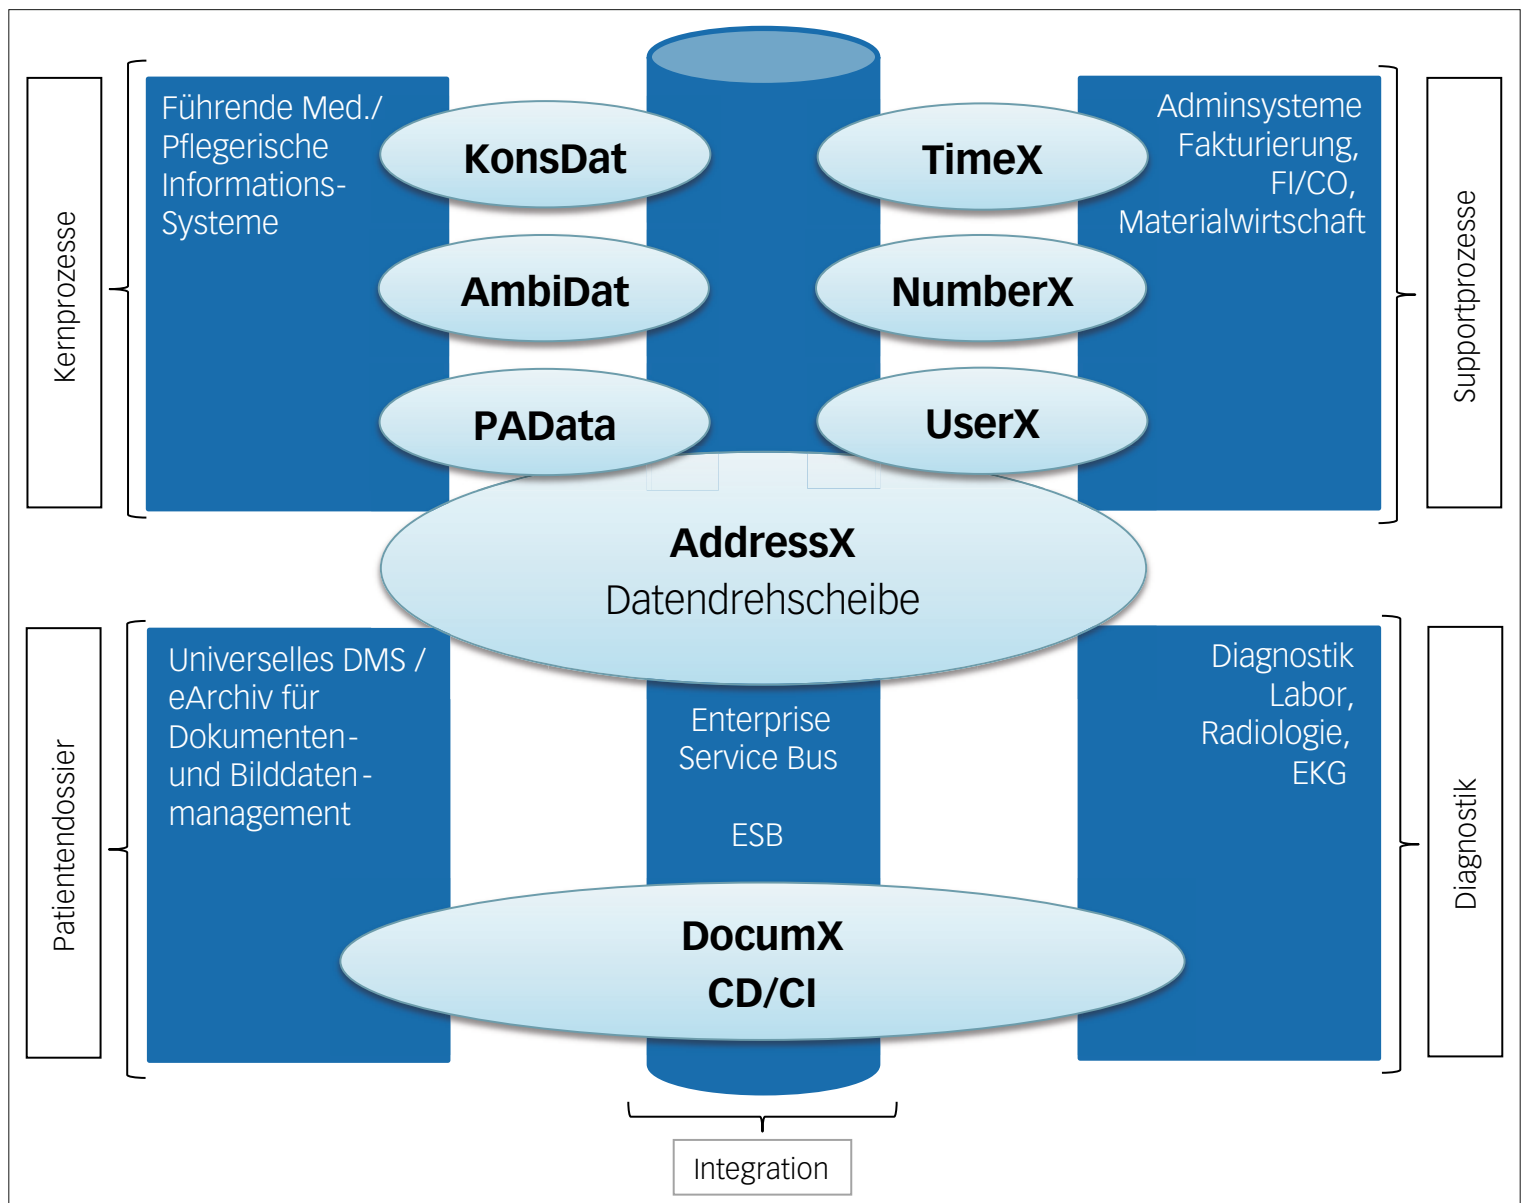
Kernprozesse

Führende Med./ Pflegerische Informations-Systeme

KonsDat

AmbiDat

PAData

TimeX

NumberX

UserX

Adminsysteme Fakturierung, FI/CO, Materialwirtschaft

Supportprozesse

AddressX
Datendrehscheibe

Patientendossier

Universelles DMS / eArchiv für Dokumenten- und Bilddaten-management

Enterprise Service Bus

ESB

Diagnostik Labor, Radiologie, EKG

Diagnostik

DocumX
CD/CI

Integration